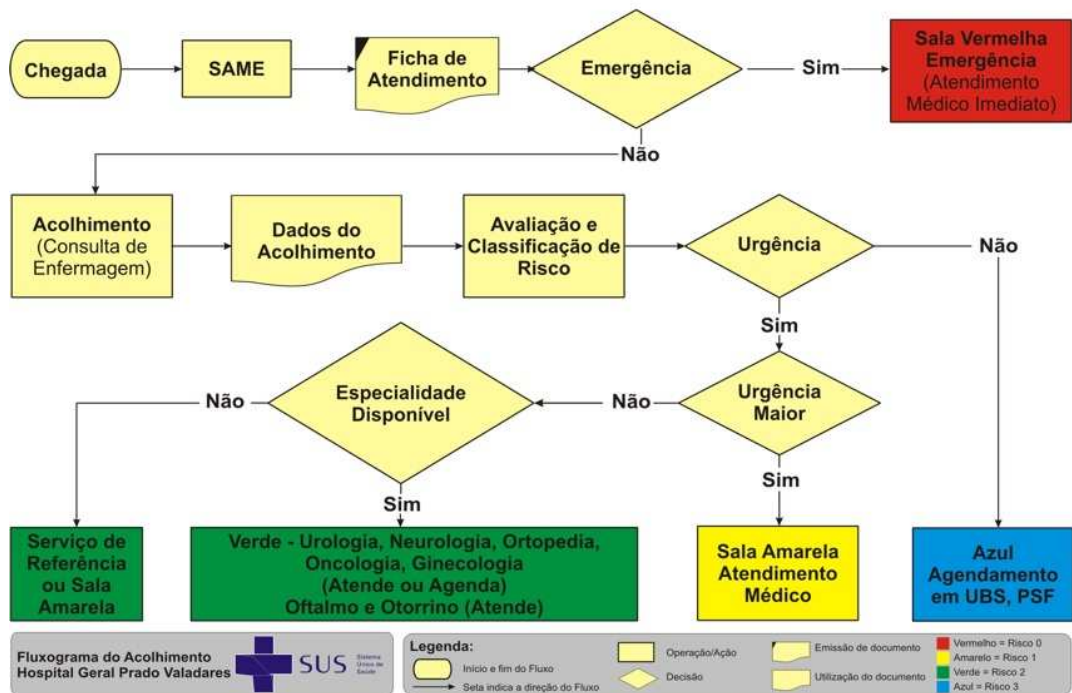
Chegada

SAME

Ficha de Atendimento

Emergência

Sim

Sala Vermelha Emergência (Atendimento Médico Imediato)

Não

Acolhimento (Consulta de Enfermagem)

Dados do Acolhimento

Avaliação e Classificação de Risco

Urgência

Não

Sim

Urgência Maior

Não

Especialidade Disponível

Não

Sim

Sim

Serviço de Referência ou Sala Amarela

Verde - Urologia, Neurologia, Ortopedia, Oncologia, Ginecologia (Atende ou Agenda) Oftalmo e Otorrino (Atende)

Sala Amarela Atendimento Médico

Azul Agendamento em UBS, PSF

Fluxograma do Acolhimento
Hospital Geral Prado Valadares

SUS Sistema Único de Saúde

Legenda:
Início e fim do Fluxo
Seta indica a direção do Fluxo
Operação/Ação
Decisão
Emissão de documento
Utilização do documento
Vermelho = Risco 0
Amarelo = Risco 1
Verde = Risco 2
Azul = Risco 3